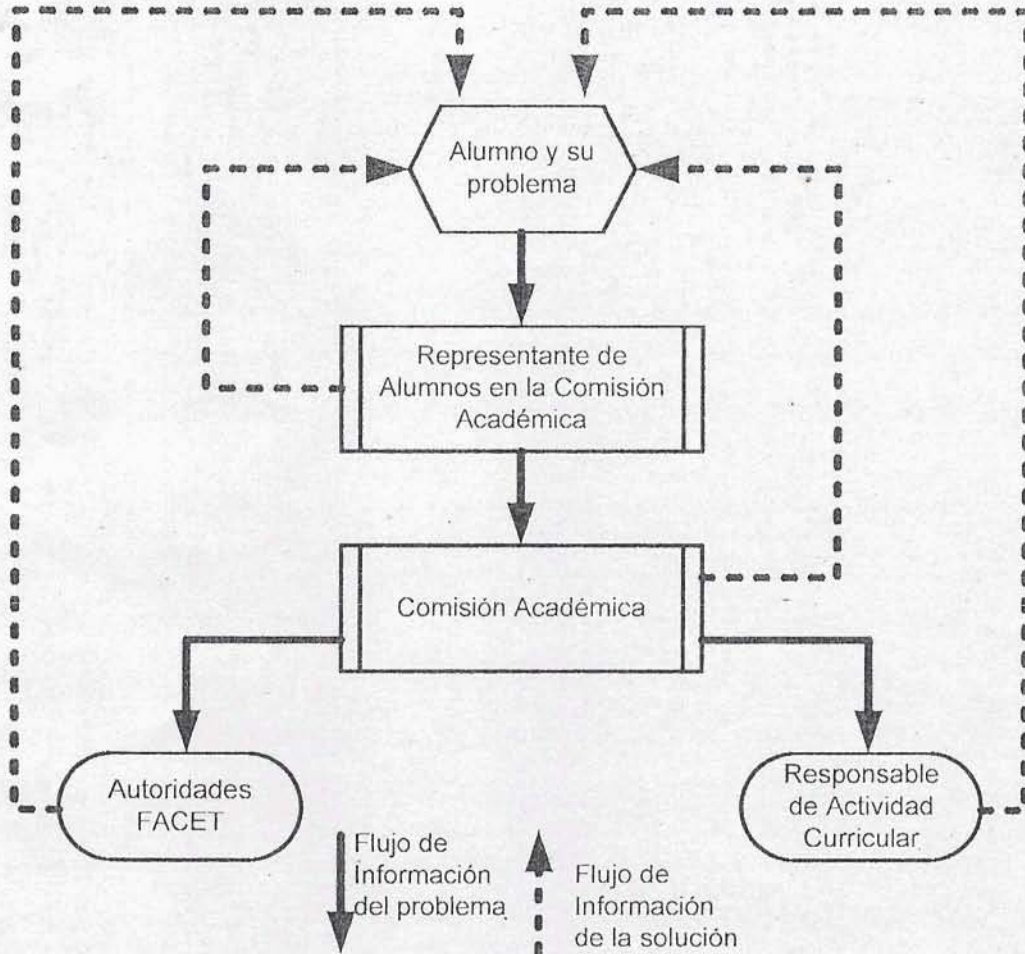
Alumno y su problema

Representante de Alumnos en la Comisión Académica

Comisión Académica

Autoridades FACET

Responsable de Actividad Curricular

Flujo de Información del problema

Flujo de Información de la solución